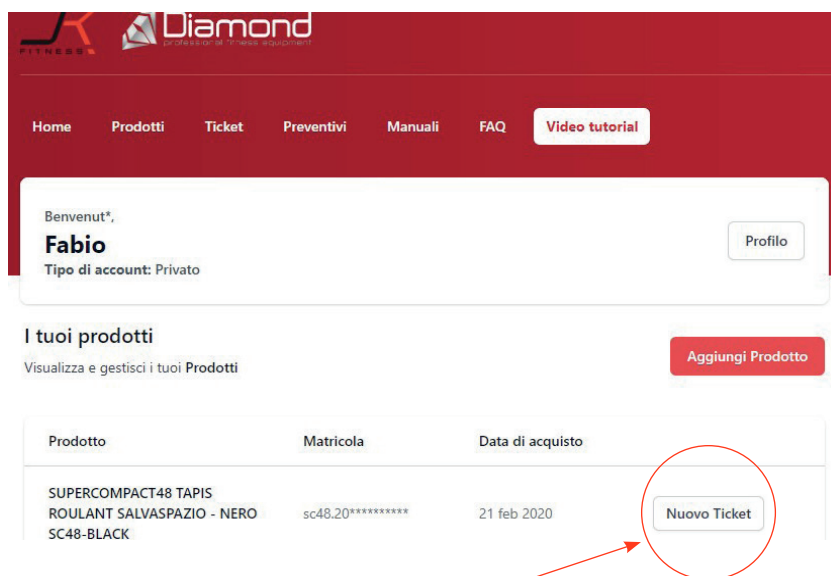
JK FITNESS Diamond professional fitness equipment

Home Prodotti Ticket Preventivi Manuali FAQ Video tutorial

Benvenut*,
Fabio
Tipo di account: Privato

Profilo

I tuoi prodotti
Visualizza e gestisci i tuoi Prodotti

Aggiungi Prodotto

| Prodotto | Matricola | Data di acquisto | |
|---|---|---|---|
| SUPERCOMPACT48 TAPIS ROULANT SALVASPAZIO - NERO SC48-BLACK | sc48.20********** | 21 feb 2020 | Nuovo Ticket |